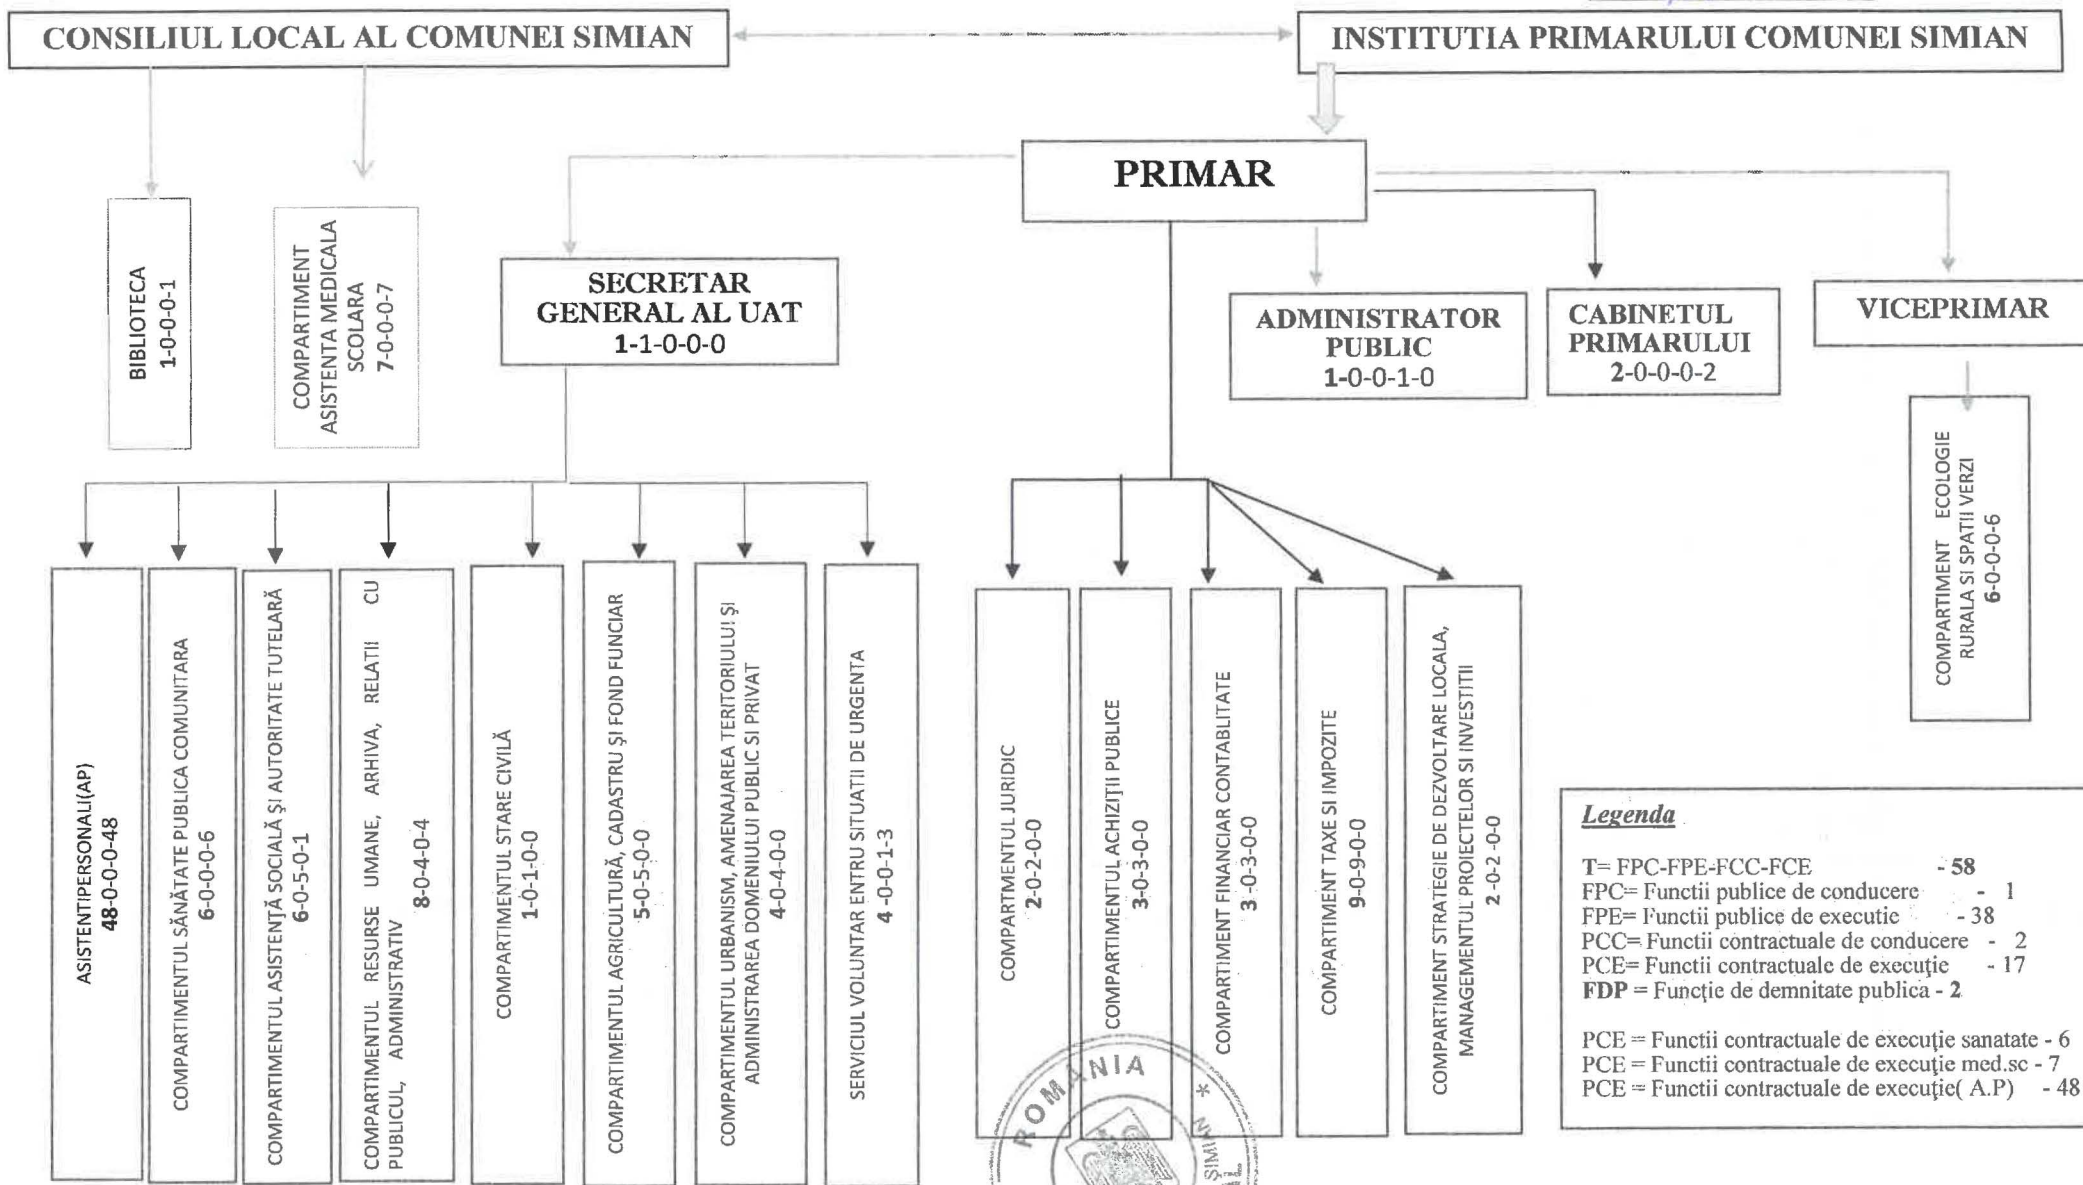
CONSILIUL LOCAL AL COMUNEI SIMIAN

INSTITUTIA PRIMARULUI COMUNEI SIMIAN

PRIMAR

BIBLIOTECA
1-0-0-0-1

COMPARTIMENT ASISTENTA MEDICALA SCOLARA
7-0-0-0-7

SECRETAR GENERAL AL UAT
1-1-0-0-0

ADMINISTRATOR PUBLIC
1-0-0-1-0

CABINETUL PRIMARULUI
2-0-0-0-2

VICEPRIMAR

COMPARTIMENT ECOLOGIE RURALA SI SPATII VERZI
6-0-0-0-6

ASISTENTIPERSONALI(AP)
48-0-0-0-48

COMPARTIMENTUL SĂNĂTATE PUBLICA COMUNITARA
6-0-0-0-6

COMPARTIMENTUL ASISTENŢĂ SOCIALĂ ŞI AUTORITATE TUTELARĂ
6-0-5-0-1

COMPARTIMENTUL RESURSE UMANE, ARHIVA, RELATII CU PUBLICUL, ADMINISTRATIV
8-0-4-0-4

COMPARTIMENTUL STARE CIVILĂ
1-0-1-0-0

COMPARTIMENTUL AGRICULTURĂ, CADASTRU ŞI FOND FUNCIAR
5-0-5-0-0

COMPARTIMENTUL URBANISM, AMENAJAREA TERITORIULUI ŞI ADMINISTRAREA DOMENIULUI PUBLIC SI PRIVAT
4-0-4-0-0

SERVICIUL VOLUNTAR ENTRU SITUATII DE URGENTA
4-0-0-1-3

COMPARTIMENTUL JURIDIC
2-0-2-0-0

COMPARTIMENTUL ACHIZIŢII PUBLICE
3-0-3-0-0

COMPARTIMENT FINANCIAR CONTABLITATE
3-0-3-0-0

COMPARTIMENT TAXE SI IMPOZITE
9-0-9-0-0

COMPARTIMENT STRATEGIE DE DEZVOLTARE LOCALA, MANAGEMENTUL PROIECTELOR SI INVESTITII
2-0-2-0-0

Legenda

T= FPC-FPE-FCC-FCE - 58
FPC= Functii publice de conducere - 1
FPE= Functii publice de executie - 38
PCC= Functii contractuale de conducere - 2
PCE= Functii contractuale de execuţie - 17
FDP = Funcţie de demnitate publica - 2

PCE = Functii contractuale de execuţie sanatate - 6
PCE = Functii contractuale de execuţie med.sc - 7
PCE = Functii contractuale de execuţie( A.P) - 48

ROMANIA
SIMIAN